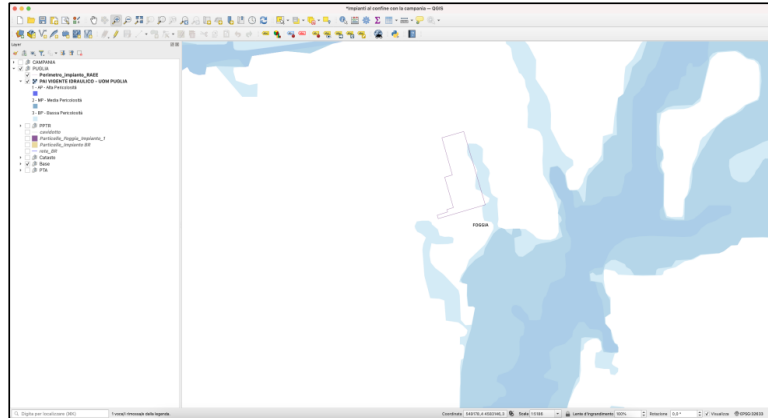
*Impianti al confine con la campania — QGIS

Layer

CAMPANIA
PUGLIA
Perimetro_impianto_RAEE
PAI VIGENTE IDRAULICO - UOM PUGLIA
1 - AP - Alta Pericolosità
2 - MP - Media Pericolosità
3 - BP - Bassa Pericolosità
PPTR
cavidotto
Particelle_Foggia_impianto_1
Particelle_Impianto BR
rete_BR
Catasto
Base
PTA

FOGGIA

Digita per localizzare (⌘K)
1 vers(i) rimosso(i) dalla legenda.
Coordinata 549176,4 4590346,3
Scala 1:5188
Lente d'ingrandimento 100%
Rotazione 0,0 °
Visualizza
EPSG:32633